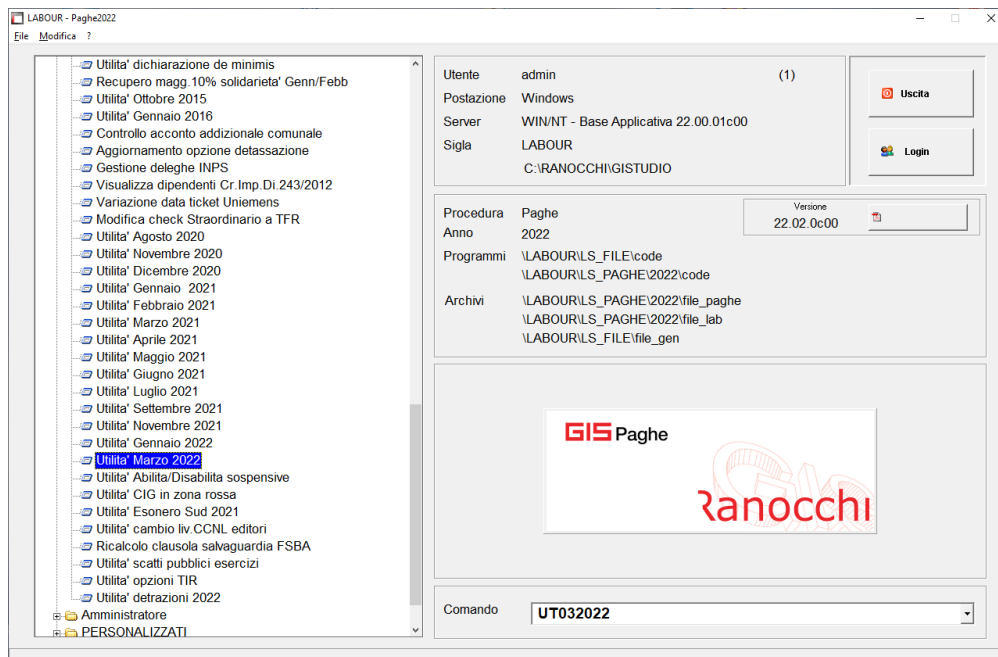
LABOUR - Paghe2022

File Modifica ?

Utilita' dichiarazione de minimis
Recupero magg.10% solidarieta' Genn/Febb
Utilita' Ottobre 2015
Utilita' Gennaio 2016
Controllo acconto addizionale comunale
Aggiornamento opzione detassazione
Gestione deleghe INPS
Visualizza dipendenti Cr.Imp.Di.243/2012
Variazione data ticket Uniemens
Modifica check Straordinario a TFR
Utilita' Agosto 2020
Utilita' Novembre 2020
Utilita' Dicembre 2020
Utilita' Gennaio 2021
Utilita' Febbraio 2021
Utilita' Marzo 2021
Utilita' Aprile 2021
Utilita' Maggio 2021
Utilita' Giugno 2021
Utilita' Luglio 2021
Utilita' Settembre 2021
Utilita' Novembre 2021
Utilita' Gennaio 2022
Utilita' Marzo 2022
Utilita' Abilita/Disabilita sospensive
Utilita' CIG in zona rossa
Utilita' Esonero Sud 2021
Utilita' cambio liv.CCNL editori
Ricalcolo clausola salvaguardia FSBA
Utilita' scatti pubblici esercizi
Utilita' opzioni TIR
Utilita' detrazioni 2022
Amministratore
PERSONALIZZATI

Utente admin (1)
Postazione Windows
Server WIN/NT - Base Applicativa 22.00.01c00
Sigla LABOUR
C:\RANOCCHI\GISTUDIO

Uscita
Login

Procedura Paghe
Anno 2022
Programmi \LABOUR\LS_FILE\code
\LABOUR\LS_PAGHE\2022\code
Archivi \LABOUR\LS_PAGHE\2022\file_paghe
\LABOUR\LS_PAGHE\2022\file_lab
\LABOUR\LS_FILE\file_gen

Versione
22.02.0c00

GIS Paghe
Ranocchi

Comando UT032022